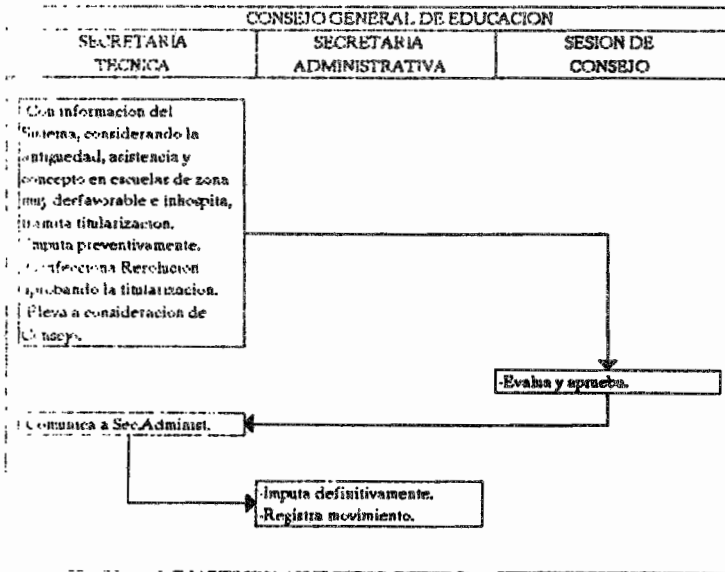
CONSEJO GENERAL DE EDUCACION

| SECRETARIA TECNICA | SECRETARIA ADMINISTRATIVA | SESION DE CONSEJO |
|---|---|---|

Con informacion del Sistema, considerando la antiguedad, asistencia y concepto en escuelas de zona muy desfavorable e inhospita, tramita titularizacion.
Imputa preventivamente.
Confecciona Resolucion aprobando la titularizacion.
Eleva a consideracion de Consejo.

-Evalua y aprueba.

Comunica a Sec.Administ.

-Imputa definitivamente.
-Registra movimiento.

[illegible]